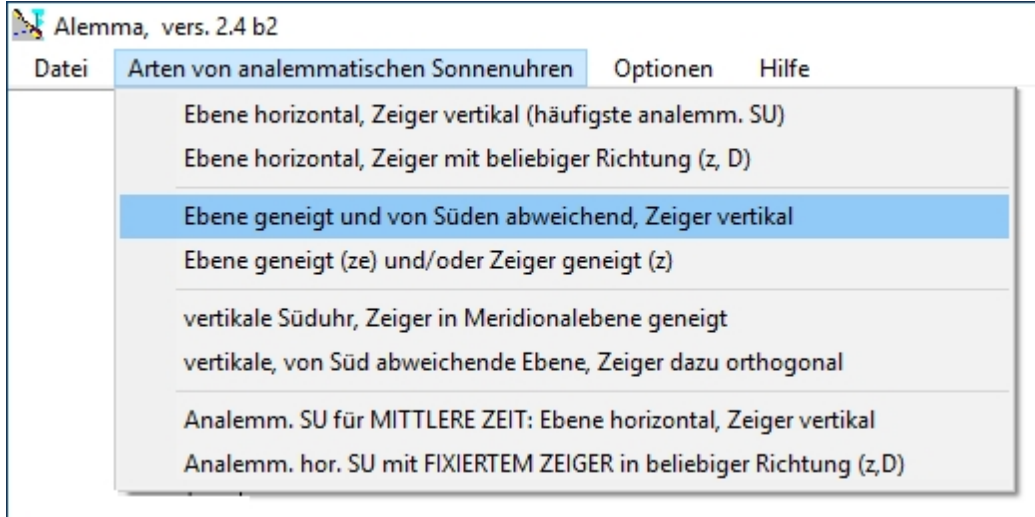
Alemma, vers. 2.4 b2

Datei Arten von analemmatischen Sonnenuhren Optionen Hilfe

Ebene horizontal, Zeiger vertikal (häufigste analemm. SU)
Ebene horizontal, Zeiger mit beliebiger Richtung (z, D)

Ebene geneigt und von Süden abweichend, Zeiger vertikal
Ebene geneigt (ze) und/oder Zeiger geneigt (z)

vertikale Süduhr, Zeiger in Meridionalebene geneigt
vertikale, von Süd abweichende Ebene, Zeiger dazu orthogonal

Analemm. SU für MITTLERE ZEIT: Ebene horizontal, Zeiger vertikal
Analemm. hor. SU mit FIXIERTEM ZEIGER in beliebiger Richtung (z,D)